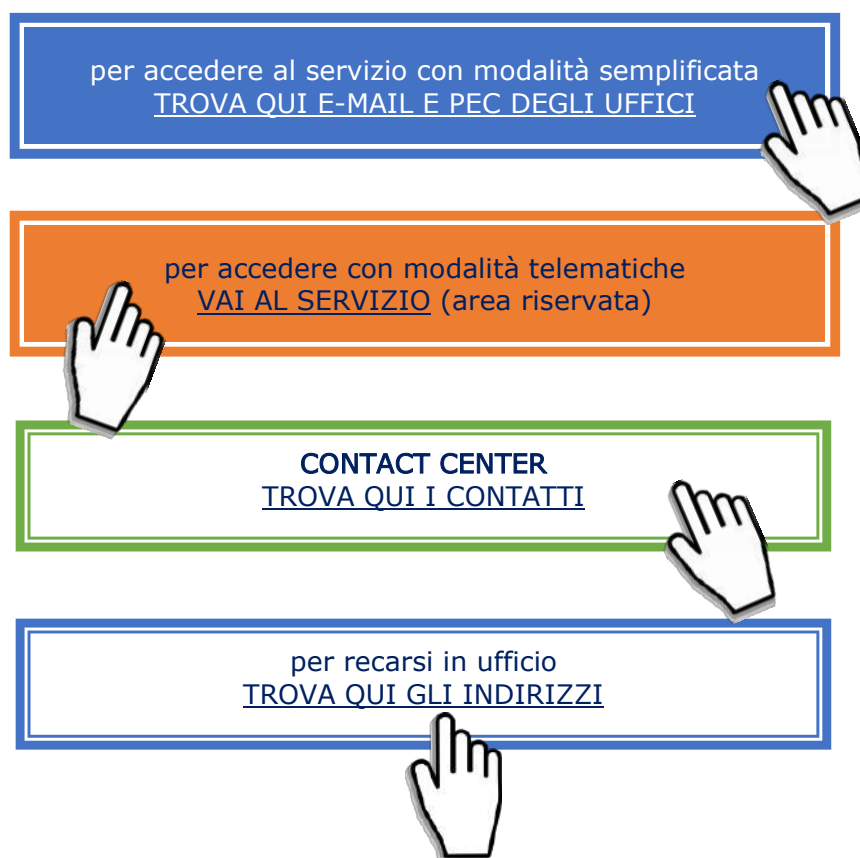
per accedere al servizio con modalità semplificata
TROVA QUI E-MAIL E PEC DEGLI UFFICI

per accedere con modalità telematiche
VAI AL SERVIZIO (area riservata)

CONTACT CENTER
TROVA QUI I CONTATTI

per recarsi in ufficio
TROVA QUI GLI INDIRIZZI